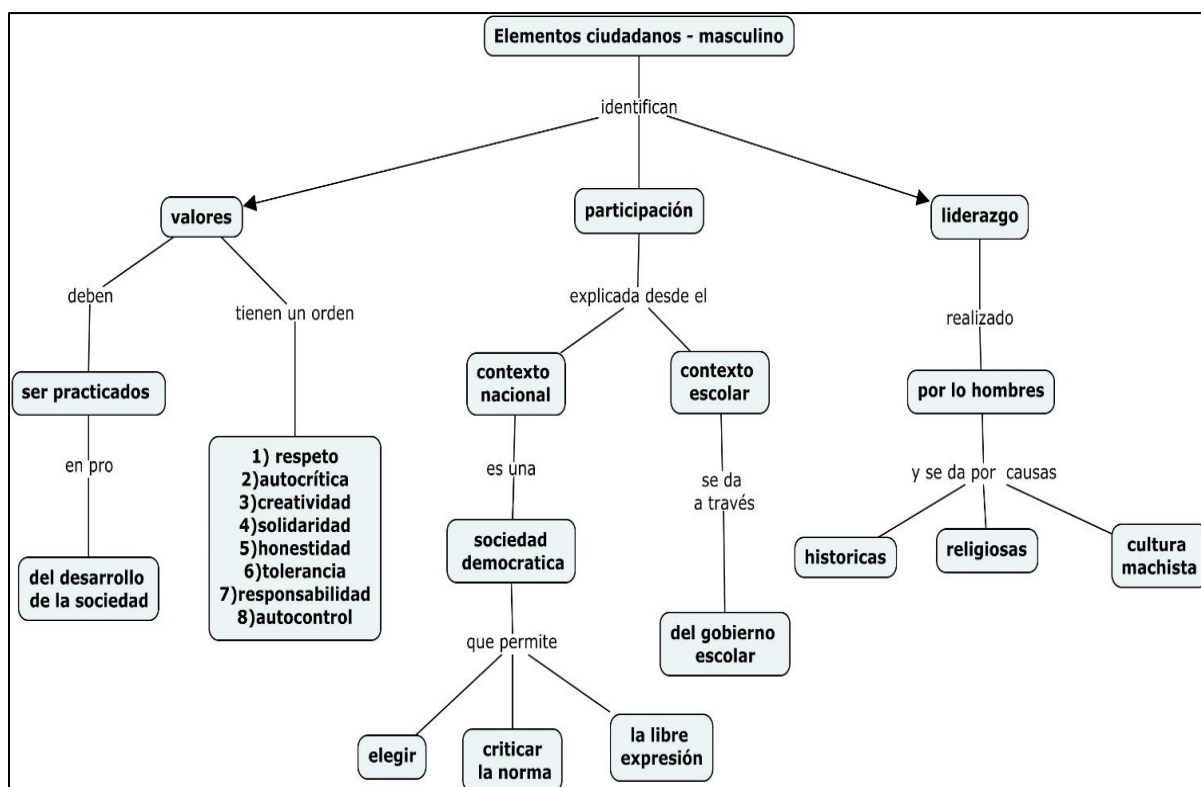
Elementos ciudadanos - masculino

identifican

valores

deben

ser practicados

en pro

del desarrollo de la sociedad

tienen un orden

1) respeto
2)autocrítica
3)creatividad
4)solidaridad
5)honestidad
6)tolerancia
7)responsabilidad
8)autocontrol

participación

explicada desde el

contexto nacional

es una

sociedad democratica

que permite

elegir

criticar la norma

la libre expresión

contexto escolar

se da a través

del gobierno escolar

liderazgo

realizado

por lo hombres

y se da por causas

historicas

religiosas

cultura machista